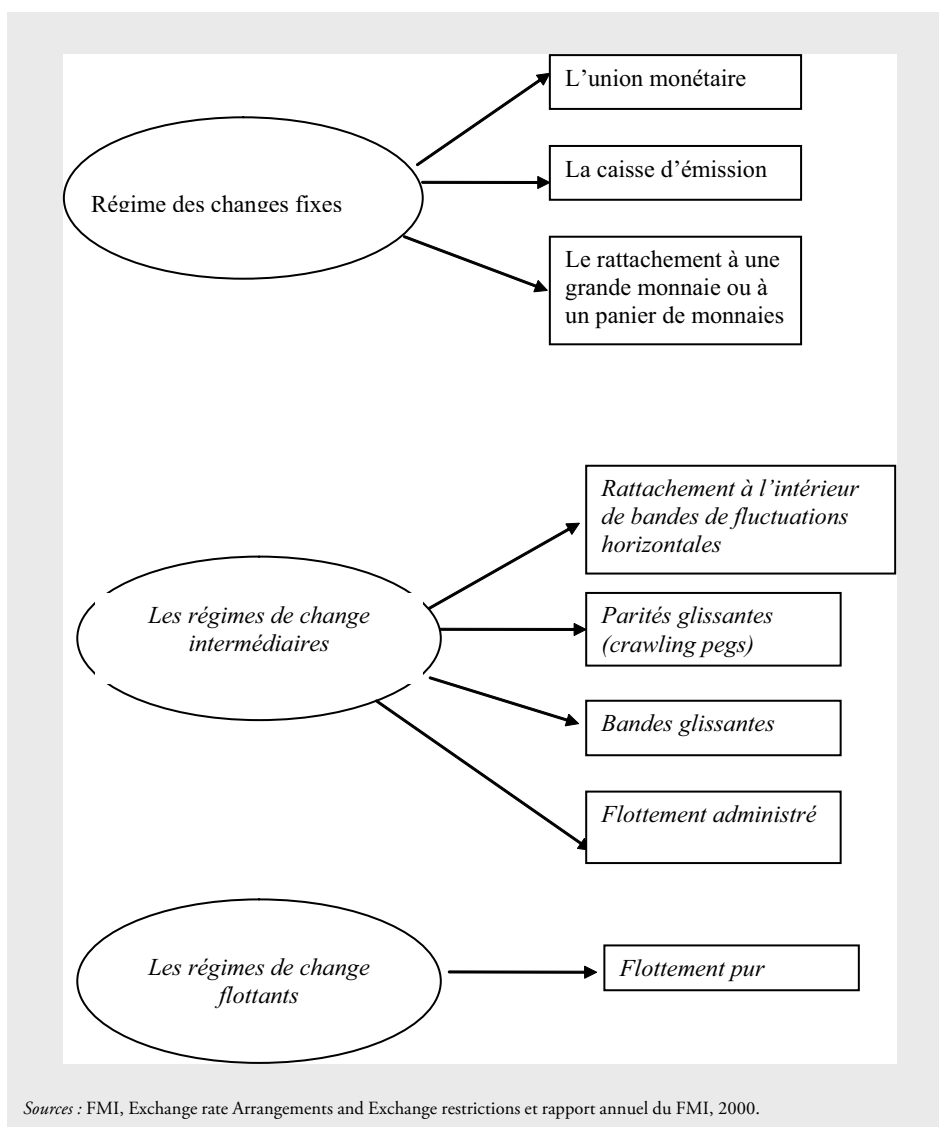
Régime des changes fixes

L'union monétaire

La caisse d'émission

Le rattachement à une grande monnaie ou à un panier de monnaies

Les régimes de change intermédiaires

Rattachement à l'intérieur de bandes de fluctuations horizontales

Parités glissantes (crawling pegs)

Bandes glissantes

Flottement administré

Les régimes de change flottants

Flottement pur

Sources : FMI, Exchange rate Arrangements and Exchange restrictions et rapport annuel du FMI, 2000.